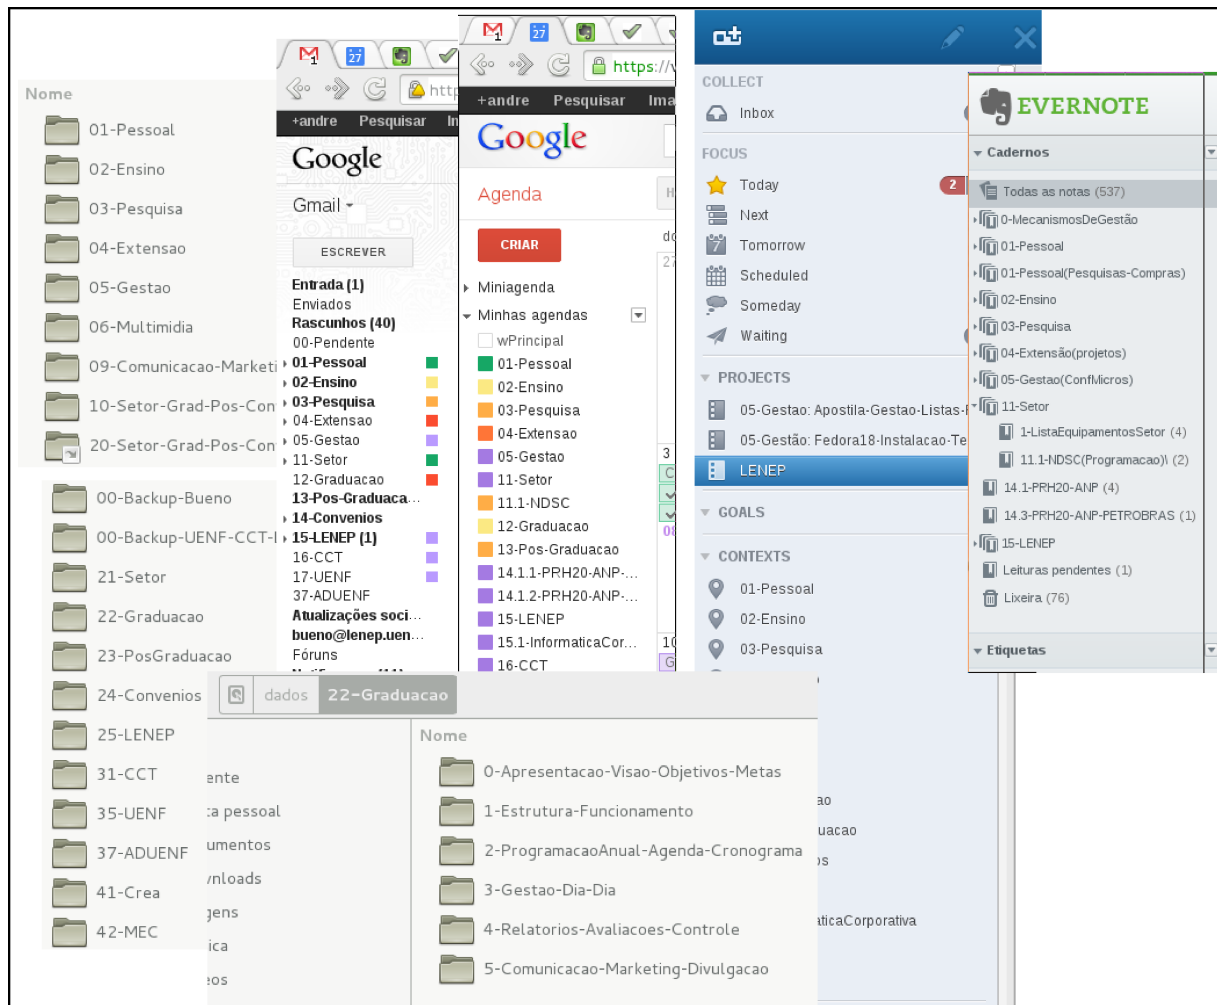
Nome
01-Pessoal
02-Ensino
03-Pesquisa
04-Extensao
05-Gestao
06-Multimidia
09-Comunicacao-Marketi
10-Setor-Grad-Pos-Con
20-Setor-Grad-Pos-Con
00-Backup-Bueno
00-Backup-UENF-CCT-
21-Setor
22-Graduacao
23-PosGraduacao
24-Convenios
25-LENEP
31-CCT
35-UENF
37-ADUENF
41-Crea
42-MEC

+andre Pesquisar In
Google
Gmail
ESCREVER
Entrada (1)
Enviados
Rascunhos (40)
00-Pendente
01-Pessoal
02-Ensino
03-Pesquisa
04-Extensao
05-Gestao
11-Setor
12-Graduacao
13-Pos-Graduaca...
14-Convenios
15-LENEP (1)
16-CCT
17-UENF
37-ADUENF
Atualizações soci...
bueno@lenep.uen...
Fóruns

https://
+andre Pesquisar Ima
Google
Agenda
CRIAR
Miniagenda
Minhas agendas
wPrincipal
01-Pessoal
02-Ensino
03-Pesquisa
04-Extensao
05-Gestao
11-Setor
11.1-NDSC
12-Graduacao
13-Pos-Graduacao
14.1.1-PRH20-ANP-...
14.1.2-PRH20-ANP-...
15-LENEP
15.1-InformaticaCor...
16-CCT

COLLECT
Inbox
FOCUS
Today 2
Next
Tomorrow
Scheduled
Someday
Waiting
PROJECTS
05-Gestao: Apostila-Gestao-Listas-
05-Gestão: Fedora18-Instalacao-Te
LENEP
GOALS
CONTEXTS
01-Pessoal
02-Ensino
03-Pesquisa

EVERNOTE
Cadernos
Todas as notas (537)
0-MecanismosDeGestão
01-Pessoal
01-Pessoal(Pesquisas-Compras)
02-Ensino
03-Pesquisa
04-Extensão(projetos)
05-Gestao(ConfMicros)
11-Setor
1-ListaEquipamentosSetor (4)
11.1-NDSC(Programacao)\ (2)
14.1-PRH20-ANP (4)
14.3-PRH20-ANP-PETROBRAS (1)
15-LENEP
Leituras pendentes (1)
Lixeira (76)
Etiquetas

dados 22-Graduacao
ente
:a pessoal
umentos
vnloads
gens
ica
eos
Nome
0-Apresentacao-Visao-Objetivos-Metas
1-Estrutura-Funcionamento
2-ProgramacaoAnual-Agenda-Cronograma
3-Gestao-Dia-Dia
4-Relatorios-Avaliacoes-Controle
5-Comunicacao-Marketing-Divulgacao
ao
uacao
os
aticaCorporativa